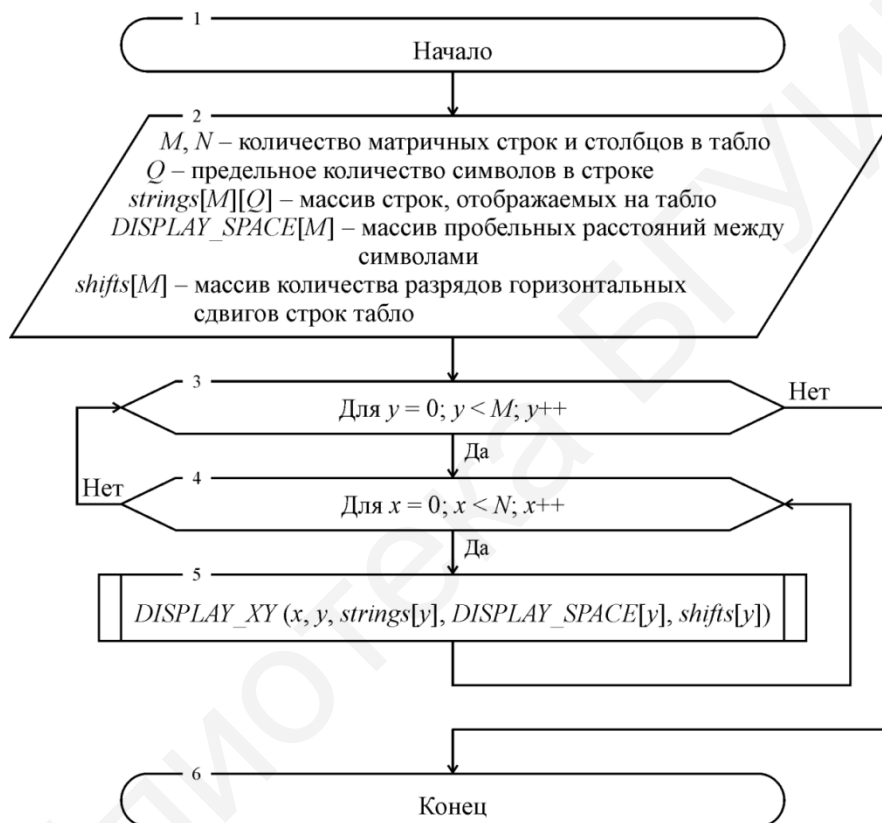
1

Начало

2

$M$, $N$ – количество матричных строк и столбцов в табло
$Q$ – предельное количество символов в строке
$strings[M][Q]$ – массив строк, отображаемых на табло
$DISPLAY\_SPACE[M]$ – массив пробельных расстояний между символами
$shifts[M]$ – массив количества разрядов горизонтальных сдвигов строк табло

3

Для $y = 0$; $y < M$; $y$++

Нет

Да

4

Нет

Для $x = 0$; $x < N$; $x$++

Да

5

$DISPLAY\_XY$ ($x$, $y$, $strings[y]$, $DISPLAY\_SPACE[y]$, $shifts[y]$)

6

Конец